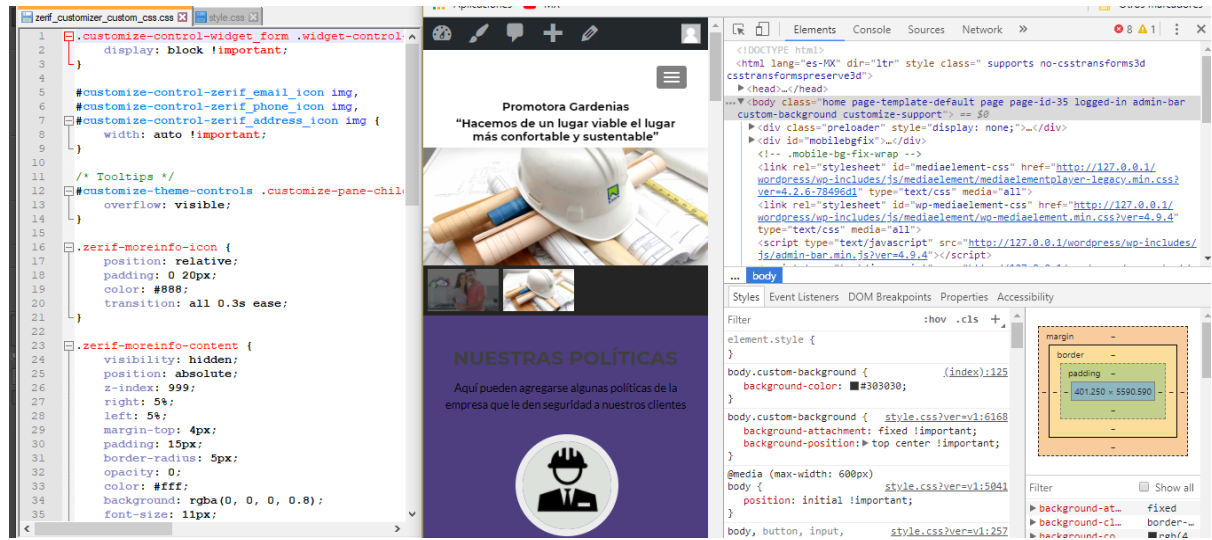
zerif_customizer_custom_css.css
style.css

1 .customize-control-widget_form .widget-control-
2 display: block !important;
3 }
4
5 #customize-control-zerif_email_icon img,
6 #customize-control-zerif_phone_icon img,
7 #customize-control-zerif_address_icon img {
8 width: auto !important;
9 }
10
11 /* Tooltips */
12 #customize-theme-controls .customize-pane-chil
13 overflow: visible;
14 }
15
16 .zerif-moreinfo-icon {
17 position: relative;
18 padding: 0 20px;
19 color: #888;
20 transition: all 0.3s ease;
21 }
22
23 .zerif-moreinfo-content {
24 visibility: hidden;
25 position: absolute;
26 z-index: 999;
27 right: 5%;
28 left: 5%;
29 margin-top: 4px;
30 padding: 15px;
31 border-radius: 5px;
32 opacity: 0;
33 color: #fff;
34 background: rgba(0, 0, 0, 0.8);
35 font-size: 11px;

Promotora Gardenias
"Hacemos de un lugar viable el lugar más confortable y sustentable"

NUESTRAS POLÍTICAS
Aqui pueden agregarse algunas politicas de la empresa que le den seguridad a nuestros clientes

Elements Console Sources Network »
8 1

<!DOCTYPE html>
<html lang="es-MX" dir="ltr" style class=" supports no-csstransforms3d csstransformspreserve3d">
▶<head>…</head>
...▼<body class="home page-template-default page page-id-35 logged-in admin-bar custom-background customize-support"> == $0
▶<div class="preloader" style="display: none;">…</div>
▶<div id="mobilebgfix">…</div>
<!-- .mobile-bg-fix-wrap -->
<link rel="stylesheet" id="mediaelement-css" href="http://127.0.0.1/wordpress/wp-includes/js/mediaelement/mediaelementplayer-legacy.min.css?ver=4.2.6-78496d1" type="text/css" media="all">
<link rel="stylesheet" id="wp-mediaelement-css" href="http://127.0.0.1/wordpress/wp-includes/js/mediaelement/wp-mediaelement.min.css?ver=4.9.4" type="text/css" media="all">
<script type="text/javascript" src="http://127.0.0.1/wordpress/wp-includes/js/admin-bar.min.js?ver=4.9.4"></script>

... body

Styles Event Listeners DOM Breakpoints Properties Accessibility

Filter :hov .cls +
element.style {
}
body.custom-background { (index):125
background-color: #303030;
}
body.custom-background { style.css?ver=v1:6168
background-attachment: fixed !important;
background-position: top center !important;
}
@media (max-width: 600px)
body { style.css?ver=v1:5041
position: initial !important;
}
body, button, input, style.css?ver=v1:257

margin –
border –
padding –
– – 401.250 × 5590.590 – –
–
–
–

Filter Show all
background-at… fixed
background-cl… border-…
background-co… rgb(